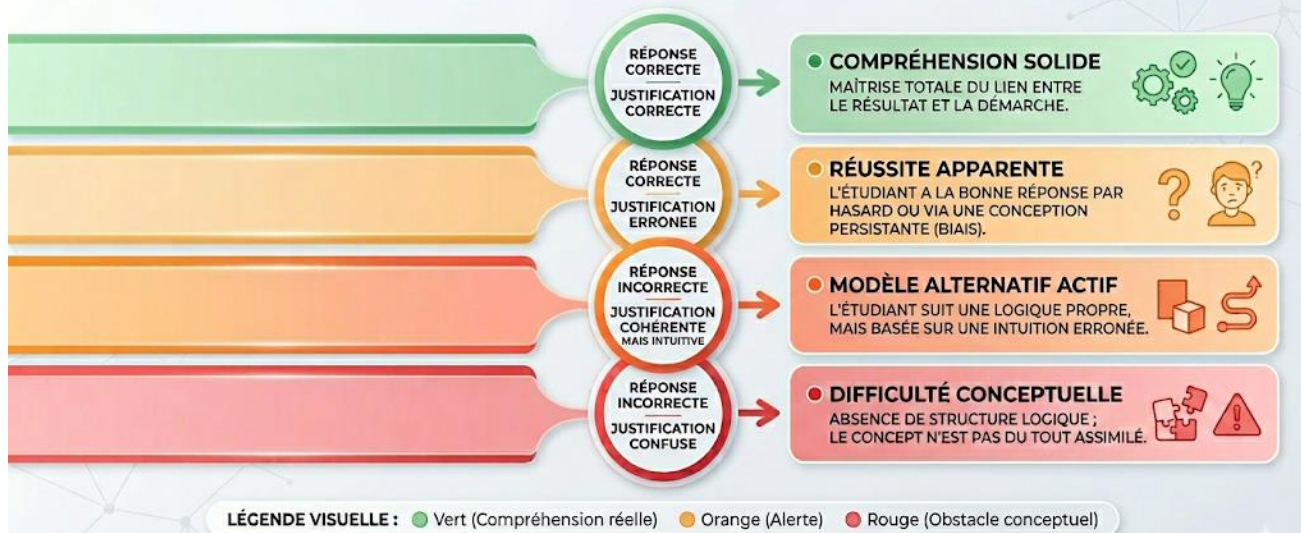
RÉPONSE CORRECTE

JUSTIFICATION CORRECTE

COMPRÉHENSION SOLIDE

MAÎTRISE TOTALE DU LIEN ENTRE LE RÉSULTAT ET LA DÉMARCHE.

RÉPONSE CORRECTE

JUSTIFICATION ERRONEE

RÉUSSITE APPARENTE

L'ÉTUDIANT A LA BONNE RÉPONSE PAR HASARD OU VIA UNE CONCEPTION PERSISTANTE (BIAIS).

RÉPONSE INCORRECTE

JUSTIFICATION COHÉRENTE MAIS INTUITIVE

MODÈLE ALTERNATIF ACTIF

L'ÉTUDIANT SUIT UNE LOGIQUE PROPRE, MAIS BASÉE SUR UNE INTUITION ERRONÉE.

RÉPONSE INCORRECTE

JUSTIFICATION CONFUSE

DIFFICULTÉ CONCEPTUELLE

ABSENCE DE STRUCTURE LOGIQUE ; LE CONCEPT N'EST PAS DU TOUT ASSIMILÉ.

LÉGENDE VISUELLE : Vert (Compréhension réelle) Orange (Alerte) Rouge (Obstacle conceptuel)